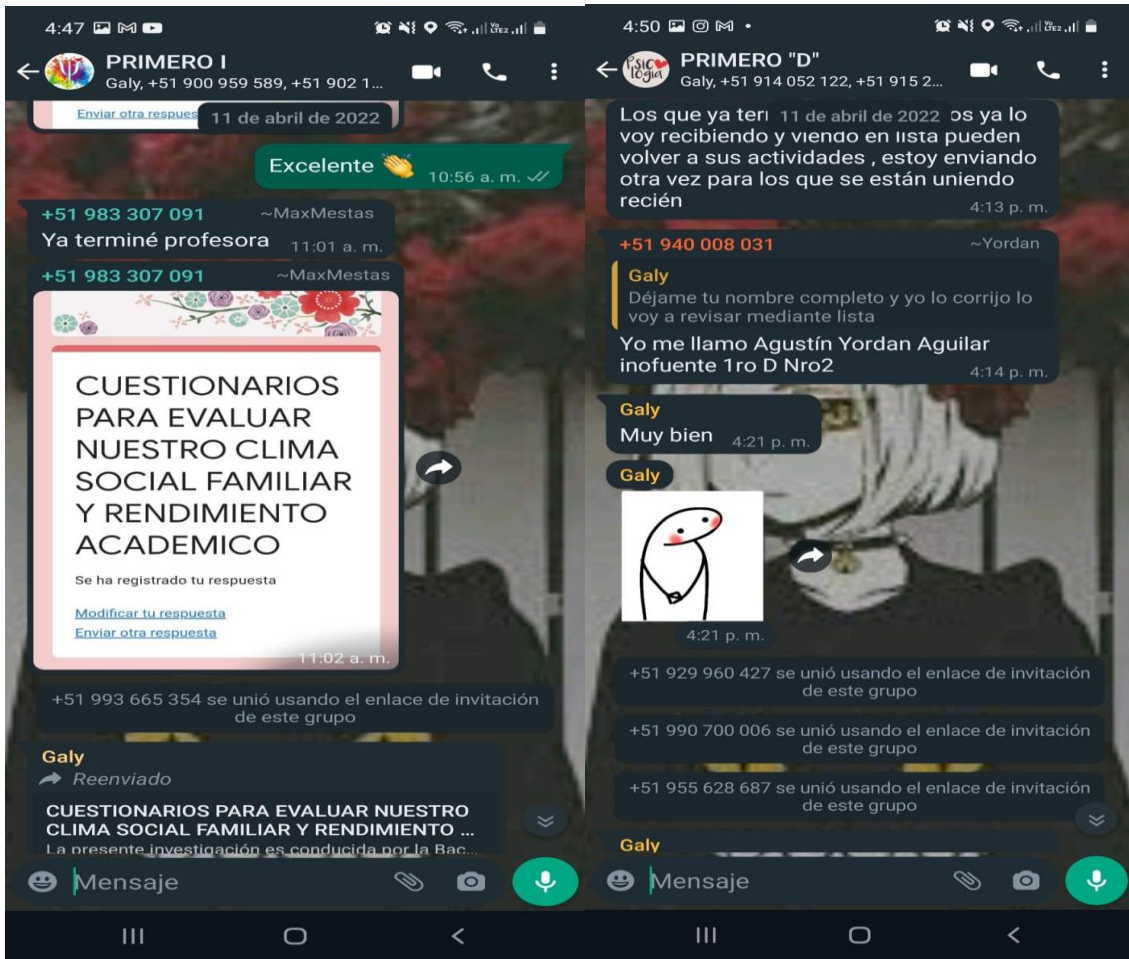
4:47

PRIMERO I
Galy, +51 900 959 589, +51 902 1...

Enviar otra respuesta
11 de abril de 2022

Excelente 👏 10:56 a. m.

+51 983 307 091 ~MaxMestas
Ya terminé profesora 11:01 a. m.

+51 983 307 091 ~MaxMestas

CUESTIONARIOS PARA EVALUAR NUESTRO CLIMA SOCIAL FAMILIAR Y RENDIMIENTO ACADEMICO

Se ha registrado tu respuesta

Modificar tu respuesta
Enviar otra respuesta
11:02 a. m.

+51 993 665 354 se unió usando el enlace de invitación de este grupo

Galy
Reenviado
CUESTIONARIOS PARA EVALUAR NUESTRO CLIMA SOCIAL FAMILIAR Y RENDIMIENTO ...
La presente investigación es conducida por la Bac...

Mensaje

4:50

PRIMERO "D"
Galy, +51 914 052 122, +51 915 2...

Los que ya ter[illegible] 11 de abril de 2022 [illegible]os ya lo voy recibiendo y viendo en lista pueden volver a sus actividades , estoy enviando otra vez para los que se están uniendo recién 4:13 p. m.

+51 940 008 031 ~Yordan
Galy
Déjame tu nombre completo y yo lo corrijo lo voy a revisar mediante lista
Yo me llamo Agustín Yordan Aguilar inofuente 1ro D Nro2 4:14 p. m.

Galy
Muy bien 4:21 p. m.

Galy
4:21 p. m.

+51 929 960 427 se unió usando el enlace de invitación de este grupo

+51 990 700 006 se unió usando el enlace de invitación de este grupo

+51 955 628 687 se unió usando el enlace de invitación de este grupo

Galy

Mensaje